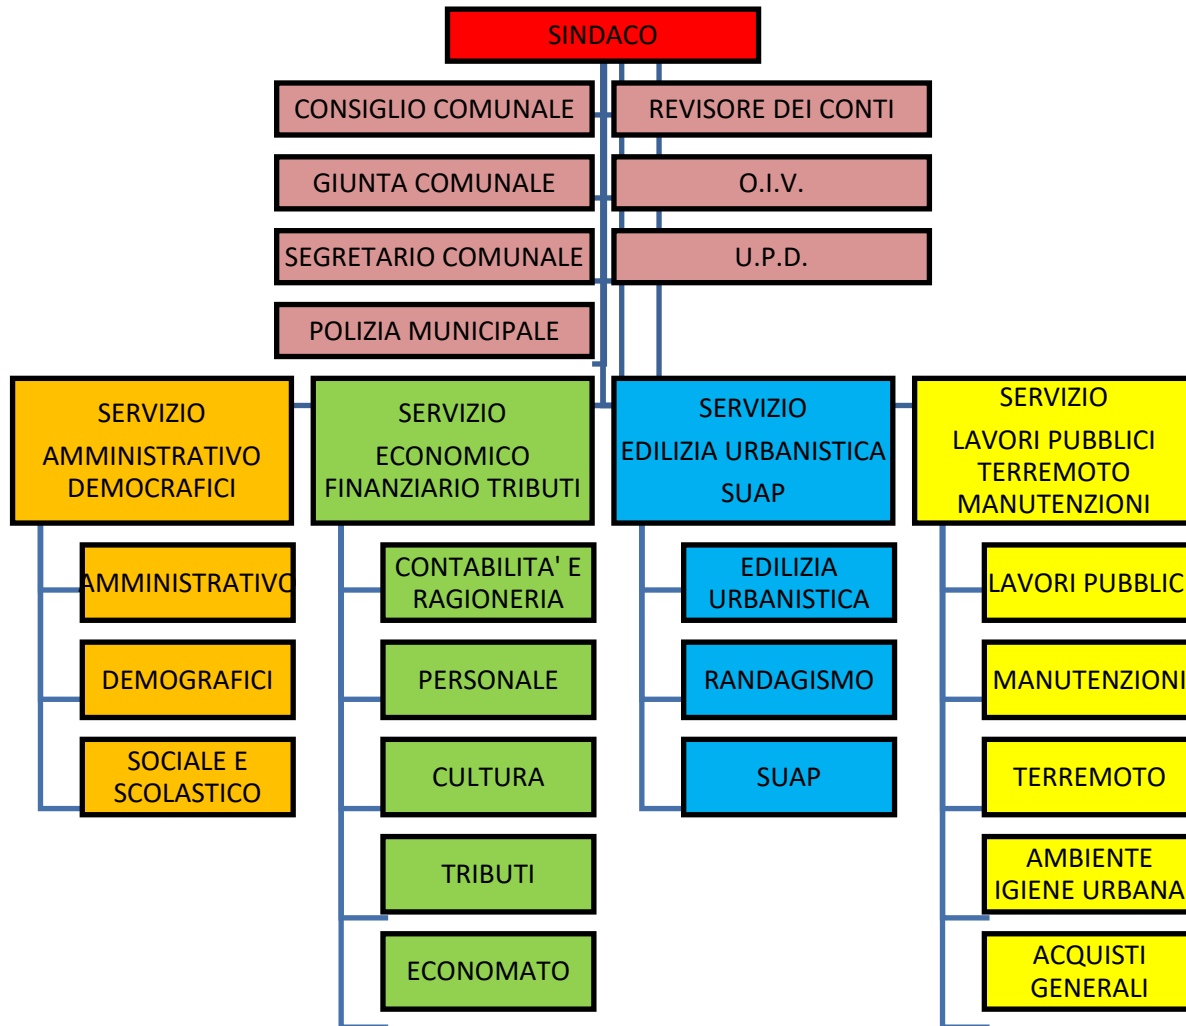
SINDACO

CONSIGLIO COMUNALE

REVISORE DEI CONTI

GIUNTA COMUNALE

O.I.V.

SEGRETARIO COMUNALE

U.P.D.

POLIZIA MUNICIPALE

SERVIZIO AMMINISTRATIVO DEMOCRAFICI

AMMINISTRATIVO

DEMOGRAFICI

SOCIALE E SCOLASTICO

SERVIZIO ECONOMICO FINANZIARIO TRIBUTI

CONTABILITA' E RAGIONERIA

PERSONALE

CULTURA

TRIBUTI

ECONOMATO

SERVIZIO EDILIZIA URBANISTICA SUAP

EDILIZIA URBANISTICA

RANDAGISMO

SUAP

SERVIZIO LAVORI PUBBLICI TERREMOTO MANUTENZIONI

LAVORI PUBBLIC

MANUTENZIONI

TERREMOTO

AMBIENTE IGIENE URBANA

ACQUISTI GENERALI